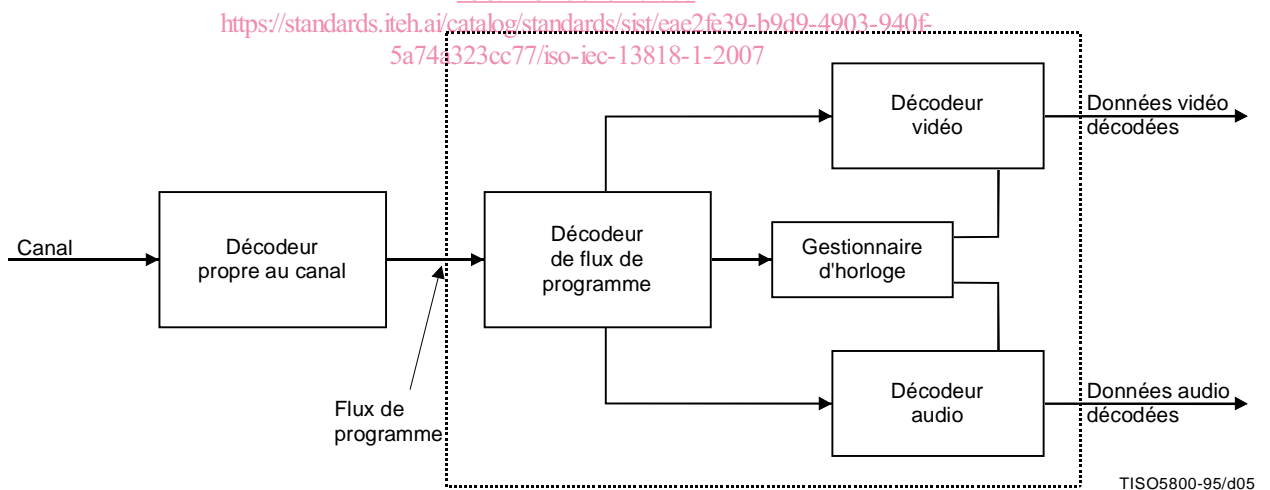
https://standards.iteh.ai/catalog/standards/sist/eae2fe39-b9d9-4903-940f-5a74a323cc77/iso-iec-13818-1-2007

Décodeur vidéo

Données vidéo décodées

Canal

Décodeur propre au canal

Décodeur de flux de programme

Gestionnaire d'horloge

Décodeur audio

Données audio décodées

Flux de programme

TISO5800-95/d05